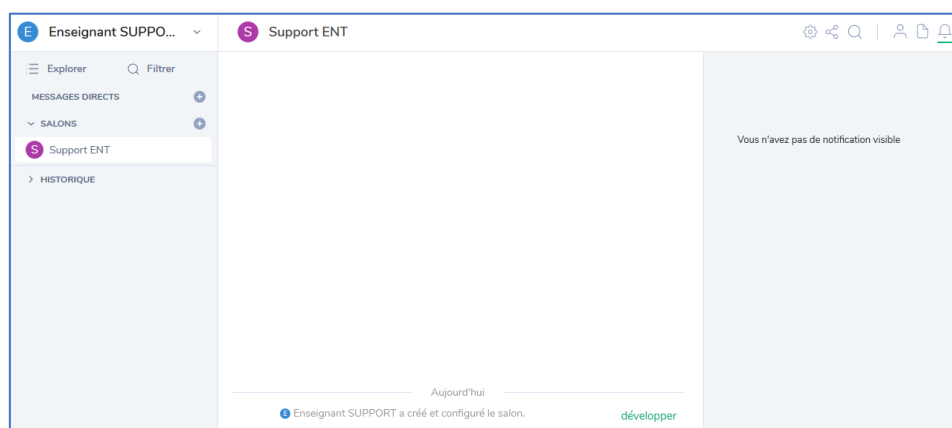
E Enseignant SUPPO...

S Support ENT

Explorer
Filtrer

MESSAGES DIRECTS

SALONS

S Support ENT

HISTORIQUE

Vous n'avez pas de notification visible

Aujourd'hui

E Enseignant SUPPORT a créé et configuré le salon.

développer